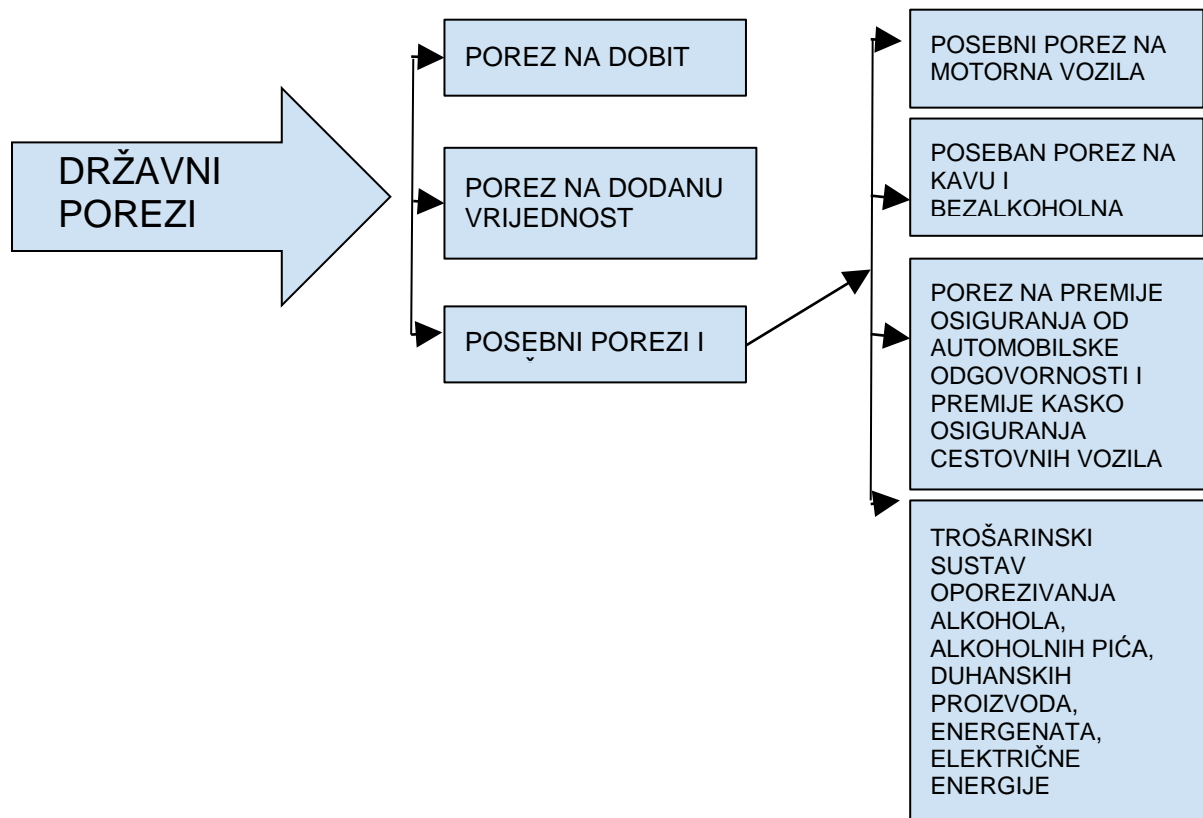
DRŽAVNI POREZI

POREZ NA DOBIT

POREZ NA DODANU VRIJEDNOST

POSEBNI POREZI I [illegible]

POSEBNI POREZ NA MOTORNA VOZILA

POSEBAN POREZ NA KAVU I BEZALKOHOLNA

POREZ NA PREMIJE OSIGURANJA OD AUTOMOBILSKE ODGOVORNOSTI I PREMIJE KASKO OSIGURANJA CESTOVNIH VOZILA

TROŠARINSKI SUSTAV OPOREZIVANJA ALKOHOLA, ALKOHOLNIH PIĆA, DUHANSKIH PROIZVODA, ENERGENATA, ELEKTRIČNE ENERGIJE